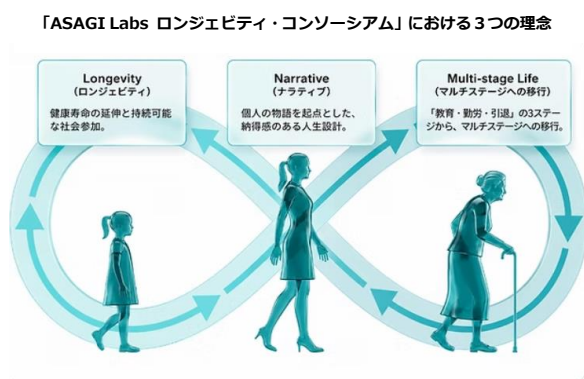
「ASAGI Labs ロンジェビティ・コンソーシアム」における３つの理念

Longevity
（ロンジェビティ）
健康寿命の延伸と持続可能な社会参加。

Narrative
（ナラティブ）
個人の物語を起点とした、納得感のある人生設計。

Multi-stage Life
（マルチステージへの移行）
「教育・勤労・引退」の3ステージから、マルチステージへの移行。